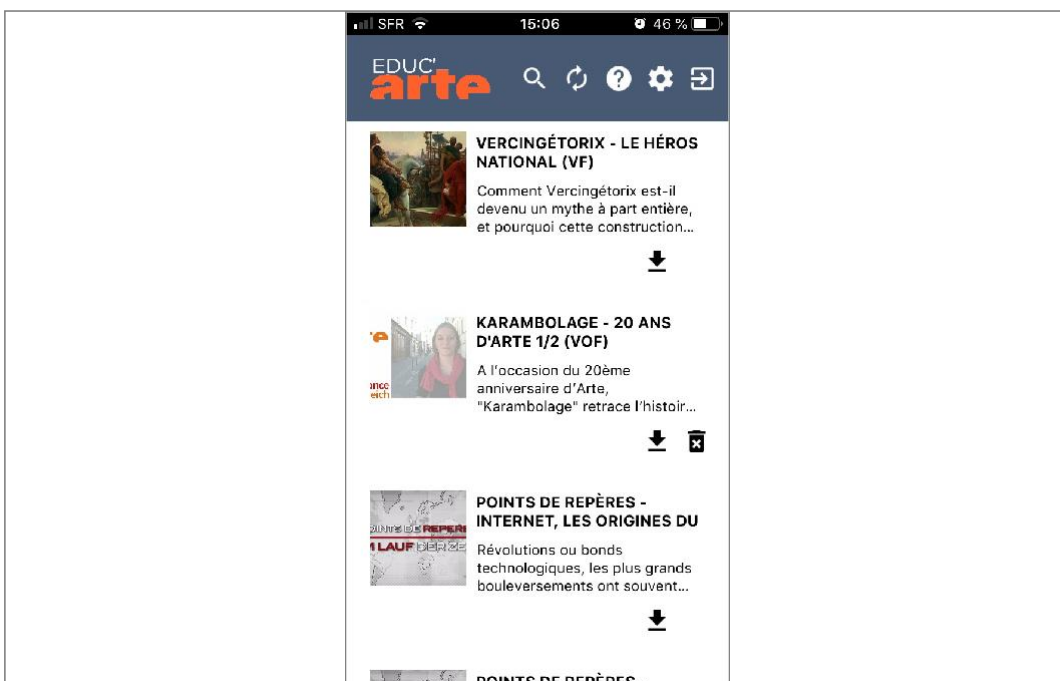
SFR 15:06 46 %

EDUC' arte

VERCINGÉTORIX - LE HÉROS NATIONAL (VF)

Comment Vercingétorix est-il devenu un mythe à part entière, et pourquoi cette construction...

KARAMBOLAGE - 20 ANS D'ARTE 1/2 (VOF)

A l'occasion du 20ème anniversaire d'Arte, "Karambolage" retrace l'histoir...

POINTS DE REPÈRES - INTERNET, LES ORIGINES DU

Révolutions ou bonds technologiques, les plus grands bouleversements ont souvent...

POINTS DE REPÈRES -